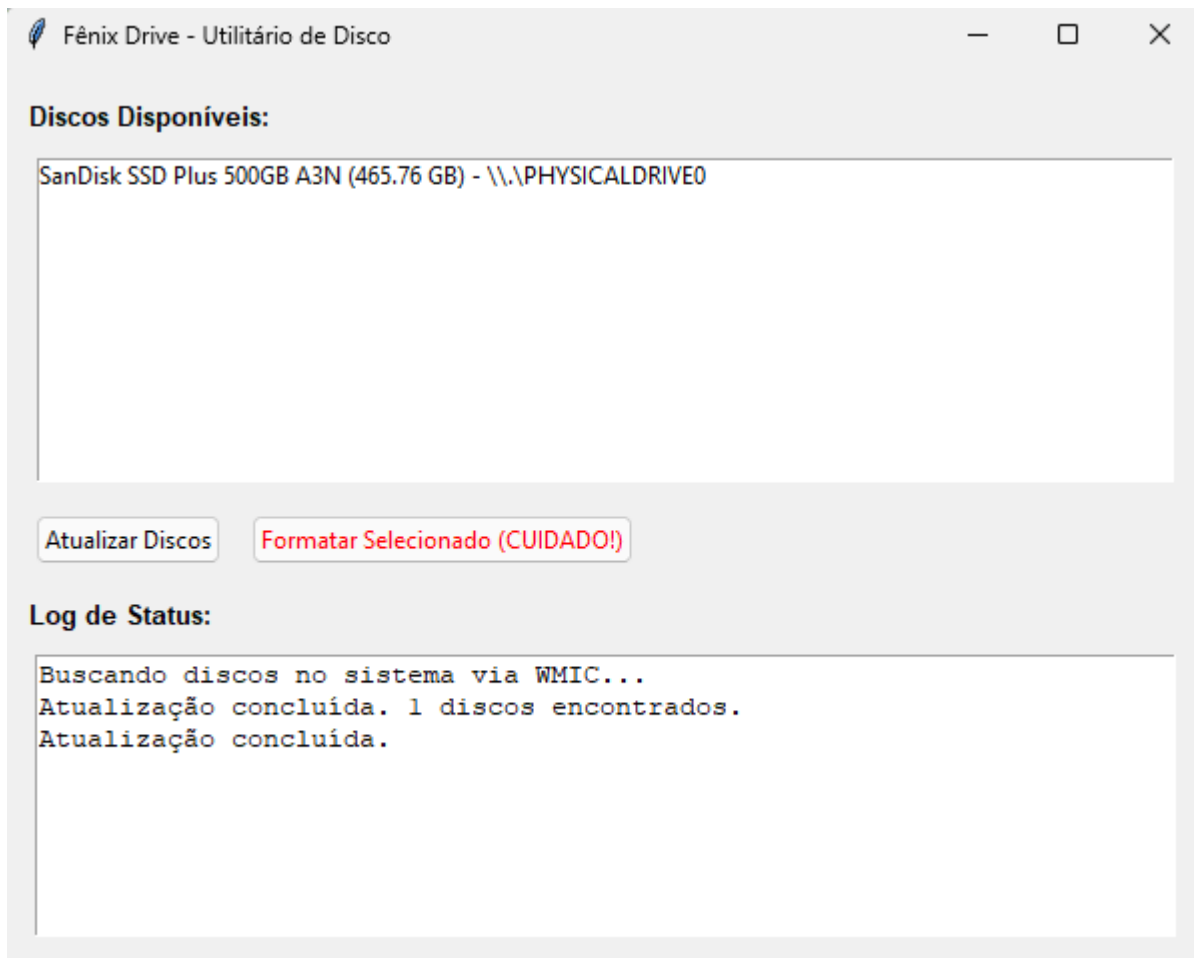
Fênix Drive - Utilitário de Disco

Discos Disponíveis:

SanDisk SSD Plus 500GB A3N (465.76 GB) - \\.\PHYSICALDRIVE0

Atualizar Discos

Formatar Selecionado (CUIDADO!)

Log de Status:

Buscando discos no sistema via WMIC...
Atualização concluída. 1 discos encontrados.
Atualização concluída.